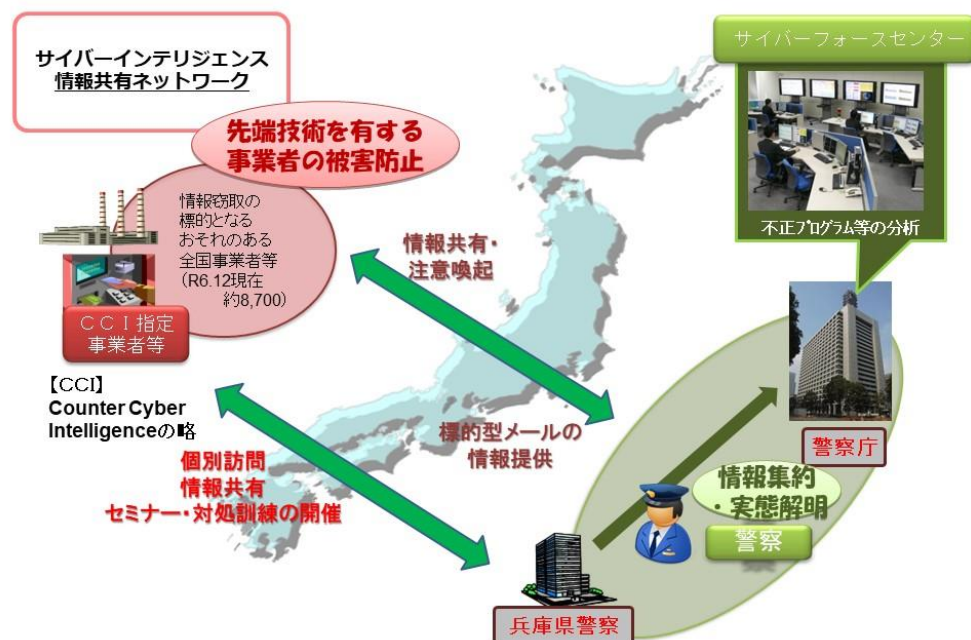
サイバーインテリジェンス
情報共有ネットワーク

先端技術を有する
事業者の被害防止

情報窃取の
標的となる
おそれのある
全国事業者等
（R6.12現在
約8,700）

ＣＣＩ指定
事業者等

【CCI】
Counter Cyber
Intelligenceの略

情報共有・
注意喚起

標的型メールの
情報提供

個別訪問
情報共有
セミナー・対処訓練の開催

サイバーフォースセンター

不正プログラム等の分析

警察庁

情報集約
・実態解明

警察

兵庫県警察